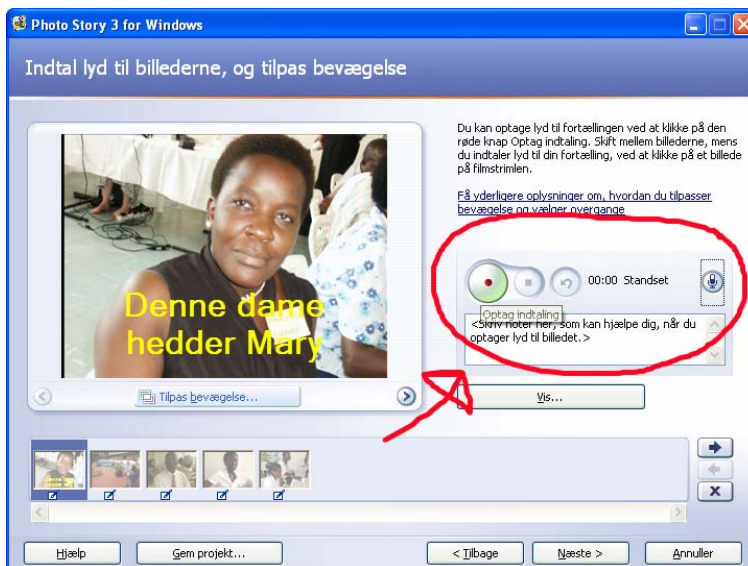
Photo Story 3 for Windows

Indtal lyd til billederne, og tilpas bevægelse

Du kan optage lyd til fortællingen ved at klikke på den røde knap Optag indtaling. Skift mellem billederne, mens du indtaler lyd til din fortælling, ved at klikke på et billede på filmstrimlen.

Få yderligere oplysninger om, hvordan du tilpasser bevægelse og vælger overgange

Denne dame hedder Mary

00:00 Standset

Optag indtaling

<Skriv noter her, som kan hjælpe dig, når du optager lyd til billedet.>

Tilpas bevægelse...

Vis...

Hjælp

Gem projekt...

< Tilbage

Næste >

Annuller